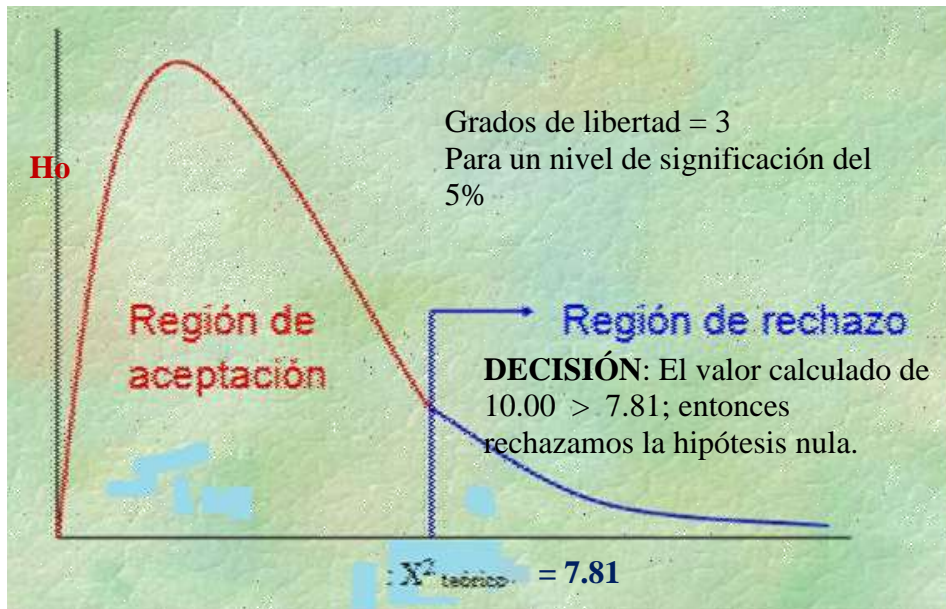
Grados de libertad = 3
Para un nivel de significación del 5%

Ho

Región de aceptación

Región de rechazo

**DECISIÓN**: El valor calculado de 10.00 > 7.81; entonces rechazamos la hipótesis nula.

$X^2_{\text{teórico}}$ = 7.81